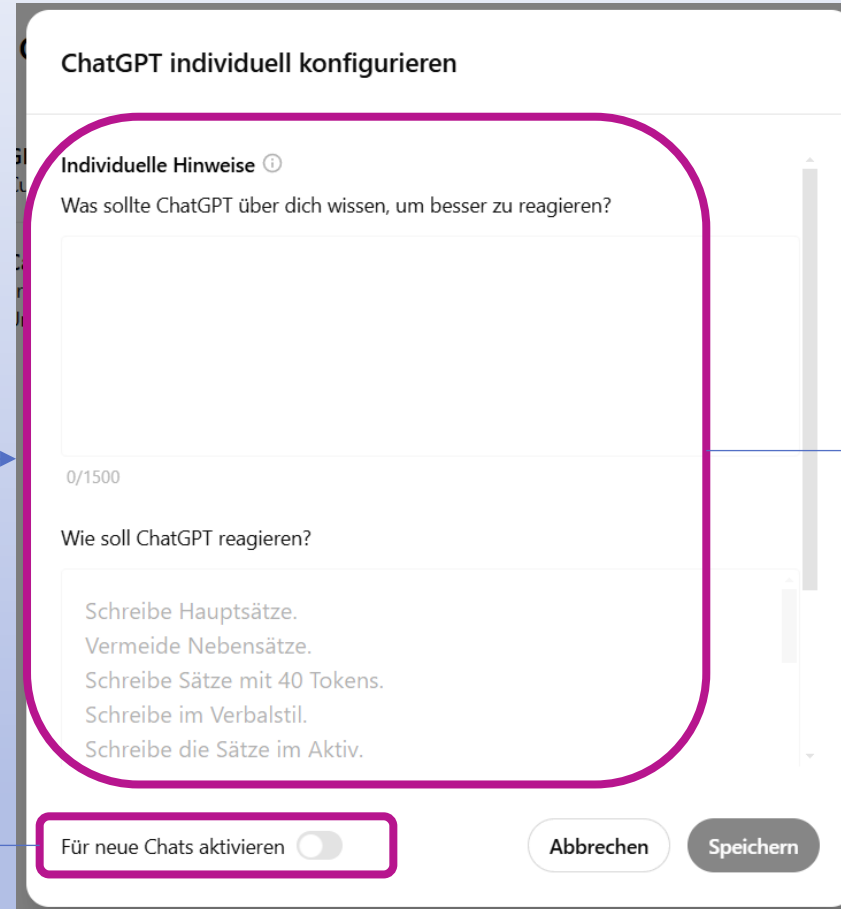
ChatGPT individuell konfigurieren

Individuelle Hinweise

Was sollte ChatGPT über dich wissen, um besser zu reagieren?

0/1500

Wie soll ChatGPT reagieren?

Schreibe Hauptsätze.
Vermeide Nebensätze.
Schreibe Sätze mit 40 Tokens.
Schreibe im Verbalstil.
Schreibe die Sätze im Aktiv.

Für neue Chats aktivieren

Abbrechen

Speichern